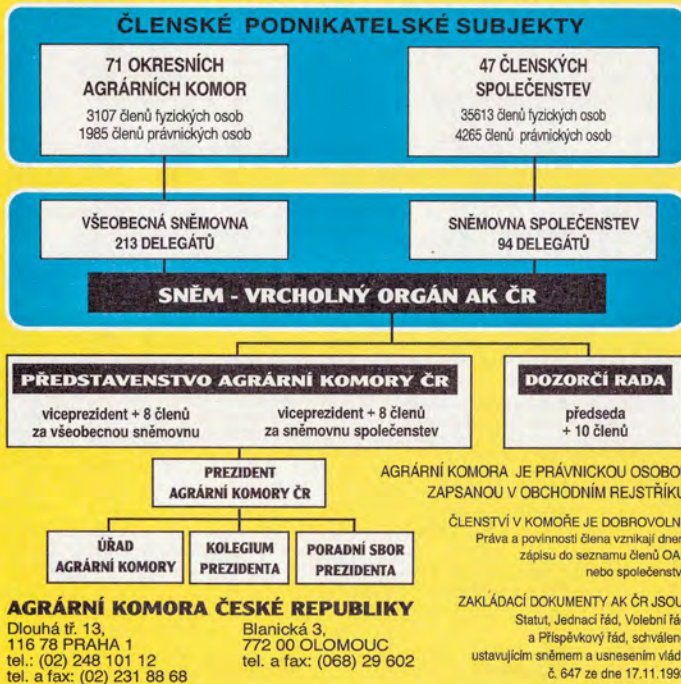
ČLENSKÉ PODNIKATELSKÉ SUBJEKTY

71 OKRESNÍCH AGRÁRNÍCH KOMOR
3107 členů fyzických osob
1985 členů právnických osob

47 ČLENSKÝCH SPOLEČENSTEV
35613 členů fyzických osob
4265 členů právnických osob

VŠEOBECNÁ SNĚMOVNA
213 DELEGÁTŮ

SNĚMOVNA SPOLEČENSTEV
94 DELEGÁTŮ

SNĚM - VRCHOLNÝ ORGÁN AK ČR

PŘEDSTAVENSTVO AGRÁRNÍ KOMORY ČR

viceprezident + 8 členů
za všeobecnou sněmovnu

viceprezident + 8 členů
za sněmovnu společenstev

DOZORČÍ RADA

předseda
+ 10 členů

PREZIDENT
AGRÁRNÍ KOMORY ČR

AGRÁRNÍ KOMORA JE PRÁVNICKOU OSOBO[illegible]
ZAPSANOU V OBCHODNÍM REJSTŘÍK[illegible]

ČLENSTVÍ V KOMOŘE JE DOBROVOLN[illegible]
Práva a povinnosti člena vznikají dne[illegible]
zápisu do seznamu členů OA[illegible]
nebo společenstv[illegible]

ÚŘAD
AGRÁRNÍ KOMORY

KOLEGIUM
PREZIDENTA

PORADNÍ SBOR
PREZIDENTA

AGRÁRNÍ KOMORA ČESKÉ REPUBLIKY

Dlouhá tř. 13,
116 78 PRAHA 1
tel.: (02) 248 101 12
tel. a fax: (02) 231 88 68

Blanická 3,
772 00 OLOMOUC
tel. a fax: (068) 29 602

ZAKLÁDACÍ DOKUMENTY AK ČR JSOU
Statut, Jednací řád, Volební řá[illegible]
a Příspěvkový řád, schválen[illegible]
ustavujícím sněmem a usnesením vlád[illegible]
č. 647 ze dne 17.11.199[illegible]